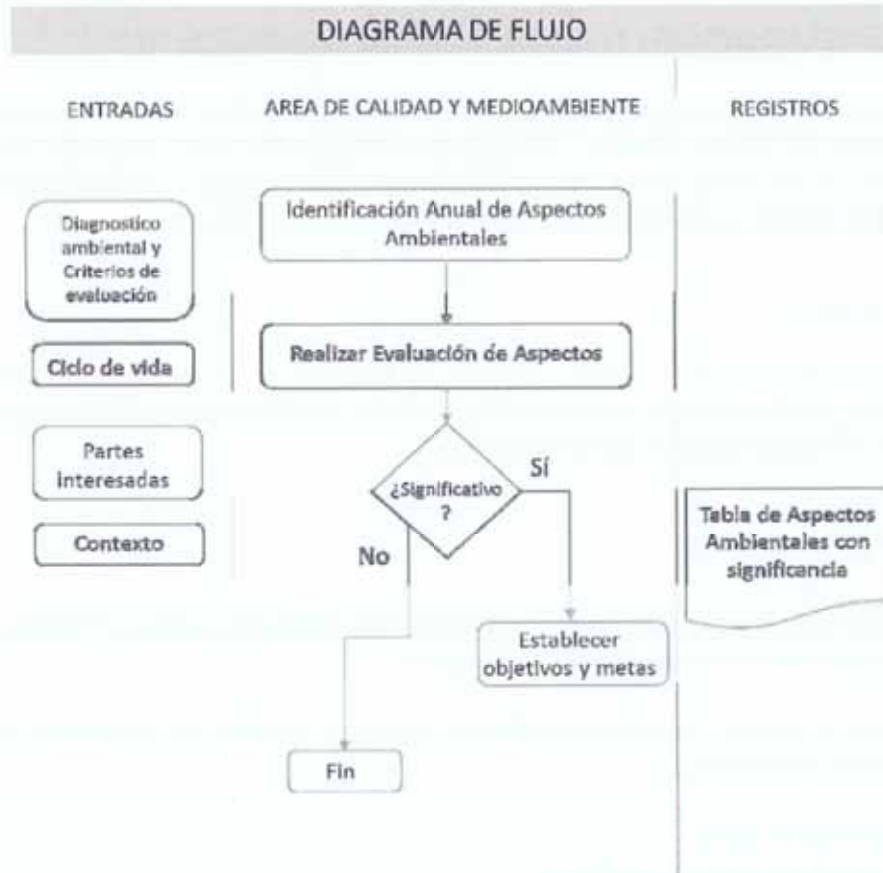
DIAGRAMA DE FLUJO

ENTRADAS

AREA DE CALIDAD Y MEDIOAMBIENTE

REGISTROS

Diagnostico ambiental y Criterios de evaluación

Ciclo de vida

Partes Interesadas

Contexto

Identificación Anual de Aspectos Ambientales

Realizar Evaluación de Aspectos

¿Significativo ?

Sí

No

Establecer objetivos y metas

Fin

Tabla de Aspectos Ambientales con significancia